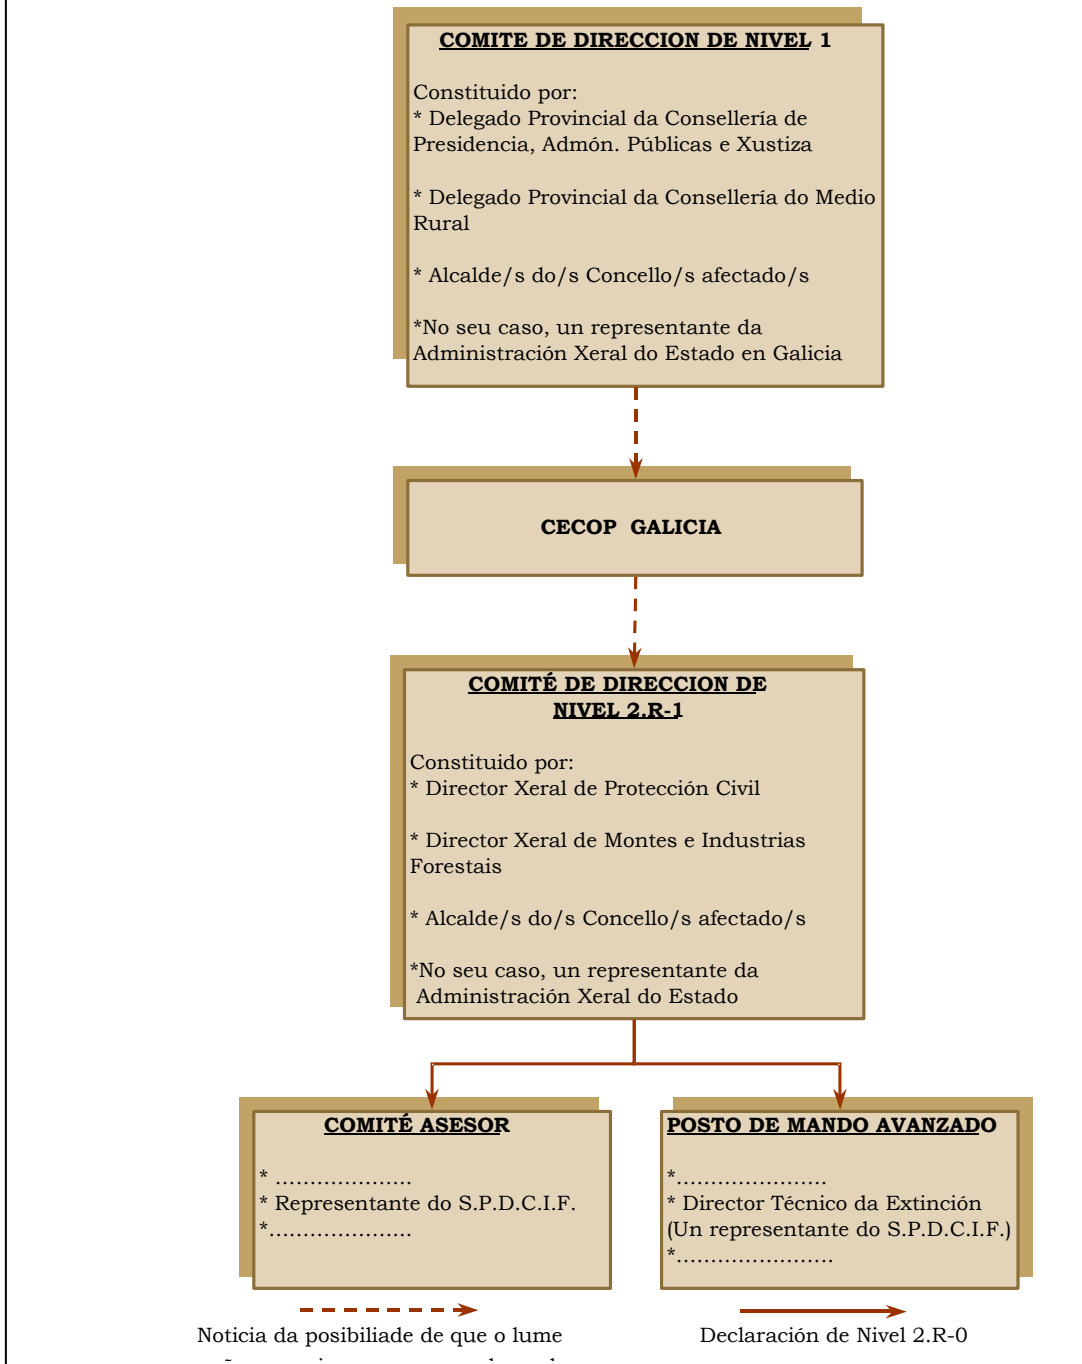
COMITE DE DIRECCION DE NIVEL 1

Constituido por:
* Delegado Provincial da Consellería de Presidencia, Admón. Públicas e Xustiza

* Delegado Provincial da Consellería do Medio Rural

* Alcalde/s do/s Concello/s afectado/s

*No seu caso, un representante da Administración Xeral do Estado en Galicia

CECOP GALICIA

COMITÉ DE DIRECCION DE NIVEL 2.R-1

Constituido por:
* Director Xeral de Protección Civil

* Director Xeral de Montes e Industrias Forestais

* Alcalde/s do/s Concello/s afectado/s

*No seu caso, un representante da Administración Xeral do Estado

COMITÉ ASESOR

* ....................
* Representante do S.P.D.C.I.F.
*....................

POSTO DE MANDO AVANZADO

*....................
* Director Técnico da Extinción (Un representante do S.P.D.C.I.F.)
*......................

Noticia da posibiliade de que o lume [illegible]

Declaración de Nivel 2.R-0